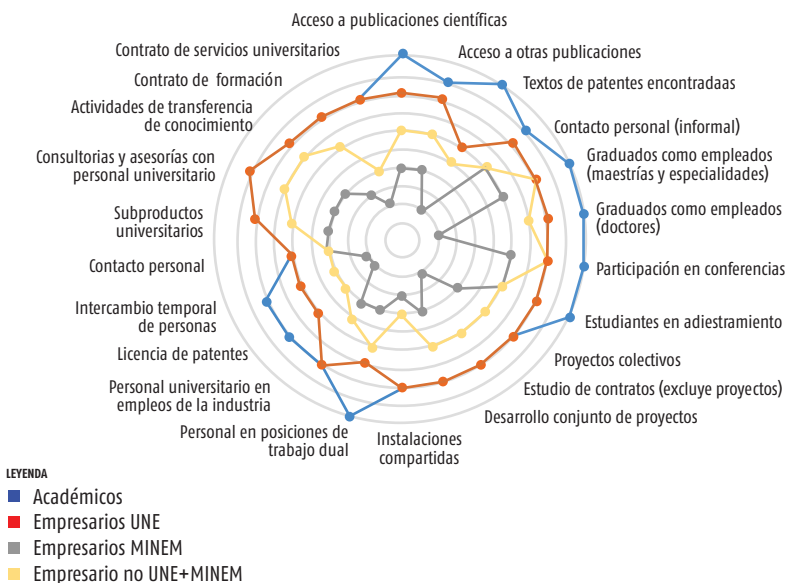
Acceso a publicaciones científicas
Acceso a otras publicaciones
Textos de patentes encontradaas
Contacto personal (informal)
Graduados como empleados (maestrías y especialidades)
Graduados como empleados (doctores)
Participación en conferencias
Estudiantes en adiestramiento
Proyectos colectivos
Estudio de contratos (excluye proyectos)
Desarrollo conjunto de proyectos
Instalaciones compartidas
Personal en posiciones de trabajo dual
Personal universitario en empleos de la industria
Licencia de patentes
Intercambio temporal de personas
Contacto personal
Subproductos universitarios
Consultorias y asesorías con personal universitario
Actividades de transferencia de conocimiento
Contrato de formación
Contrato de servicios universitarios

LEYENDA
Académicos
Empresarios UNE
Empresarios MINEM
Empresario no UNE+MINEM